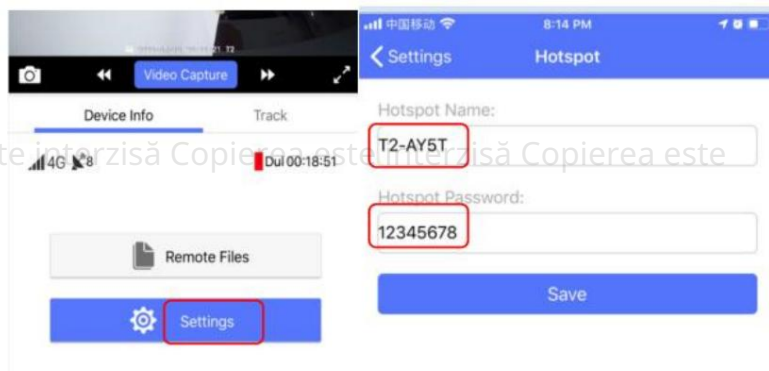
Video Capture

Device Info

Track

4G 8

Dui 00:18:51

Remote Files

Settings

中国移动

8:14 PM

Settings

Hotspot

Hotspot Name:

T2-AY5T

Hotspot Password:

12345678

Save

te interzisă Copierea este interzisă Copierea este